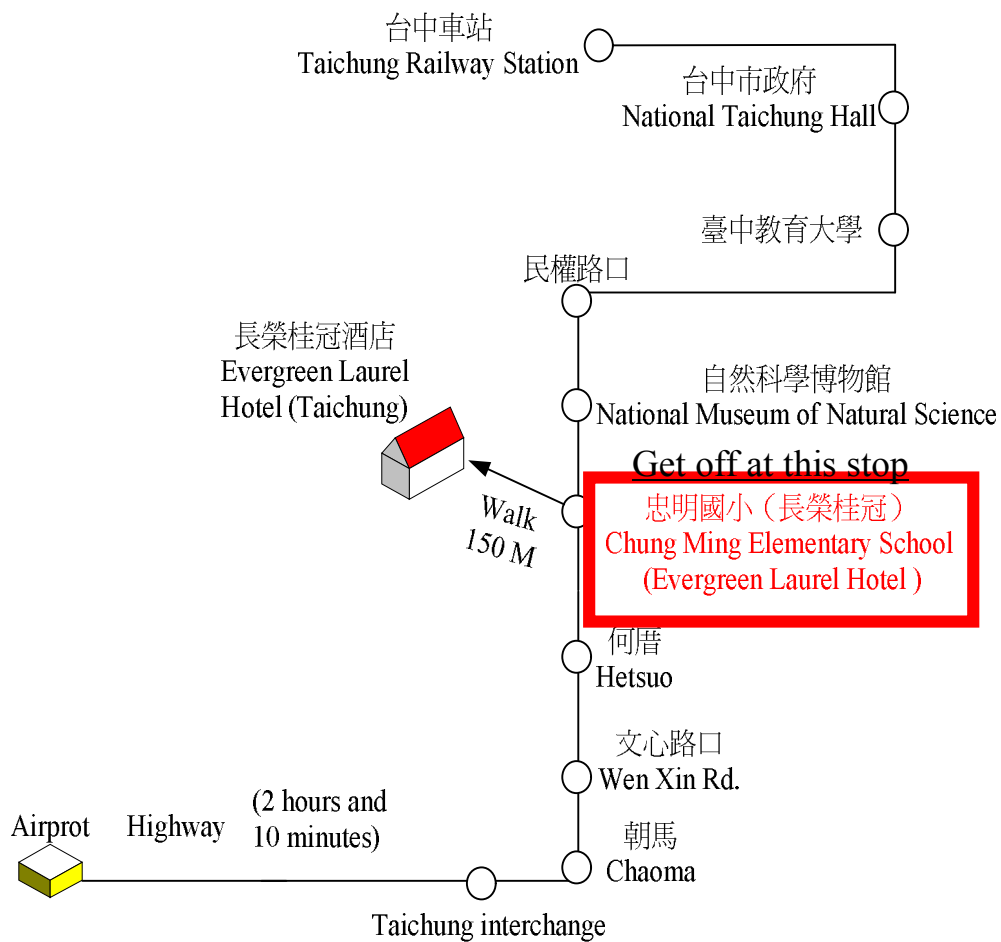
台中車站
Taichung Railway Station

台中市政府
National Taichung Hall

臺中教育大學

民權路口

長榮桂冠酒店
Evergreen Laurel Hotel (Taichung)

自然科學博物館
National Museum of Natural Science

Get off at this stop

Walk 150 M

忠明國小（長榮桂冠）
Chung Ming Elementary School
(Evergreen Laurel Hotel )

何厝
Hetsuo

文心路口
Wen Xin Rd.

Airprot

Highway

(2 hours and 10 minutes)

朝馬
Chaoma

Taichung interchange